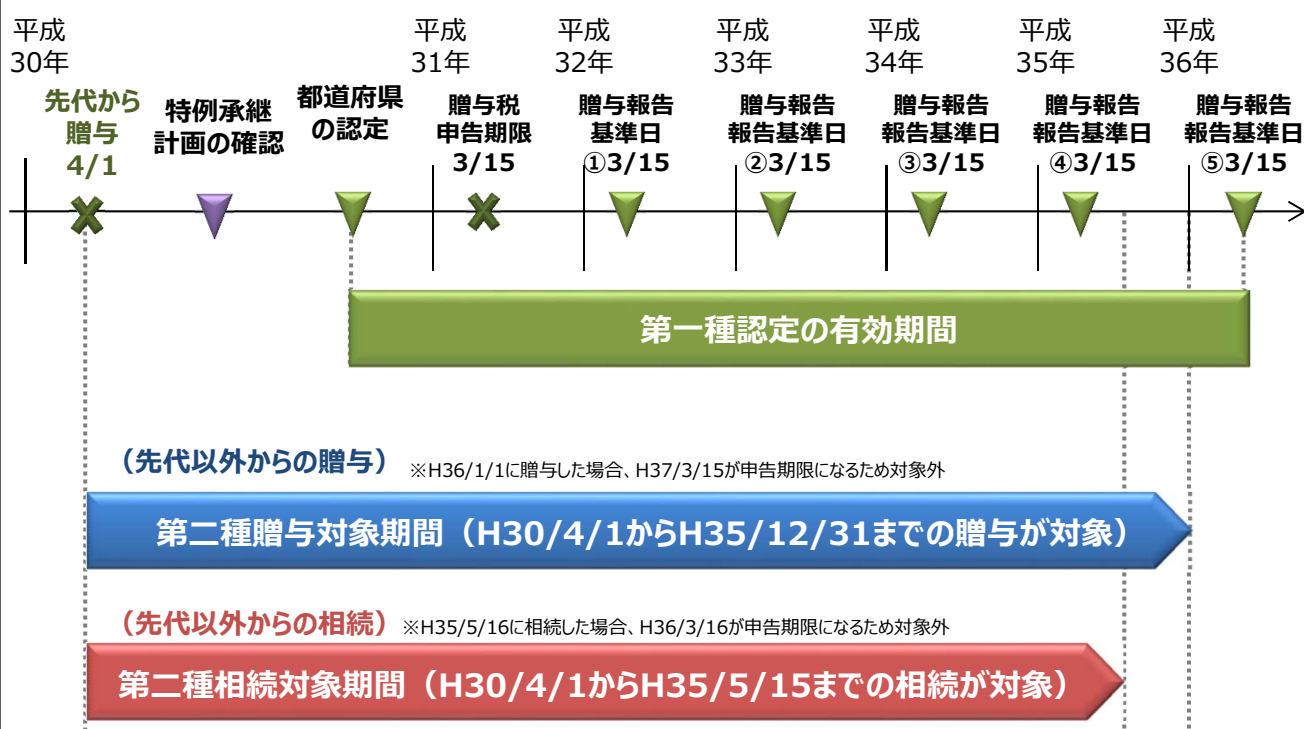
平成30年

先代から贈与4/1

特例承継計画の確認

都道府県の認定

平成31年

贈与税申告期限3/15

平成32年

贈与報告基準日①3/15

平成33年

贈与報告報告基準日②3/15

平成34年

贈与報告報告基準日③3/15

平成35年

贈与報告報告基準日④3/15

平成36年

贈与報告報告基準日⑤3/15

第一種認定の有効期間

（先代以外からの贈与） ※H36/1/1に贈与した場合、H37/3/15が申告期限になるため対象外

第二種贈与対象期間（H30/4/1からH35/12/31までの贈与が対象）

（先代以外からの相続） ※H35/5/16に相続した場合、H36/3/16が申告期限になるため対象外

第二種相続対象期間（H30/4/1からH35/5/15までの相続が対象）